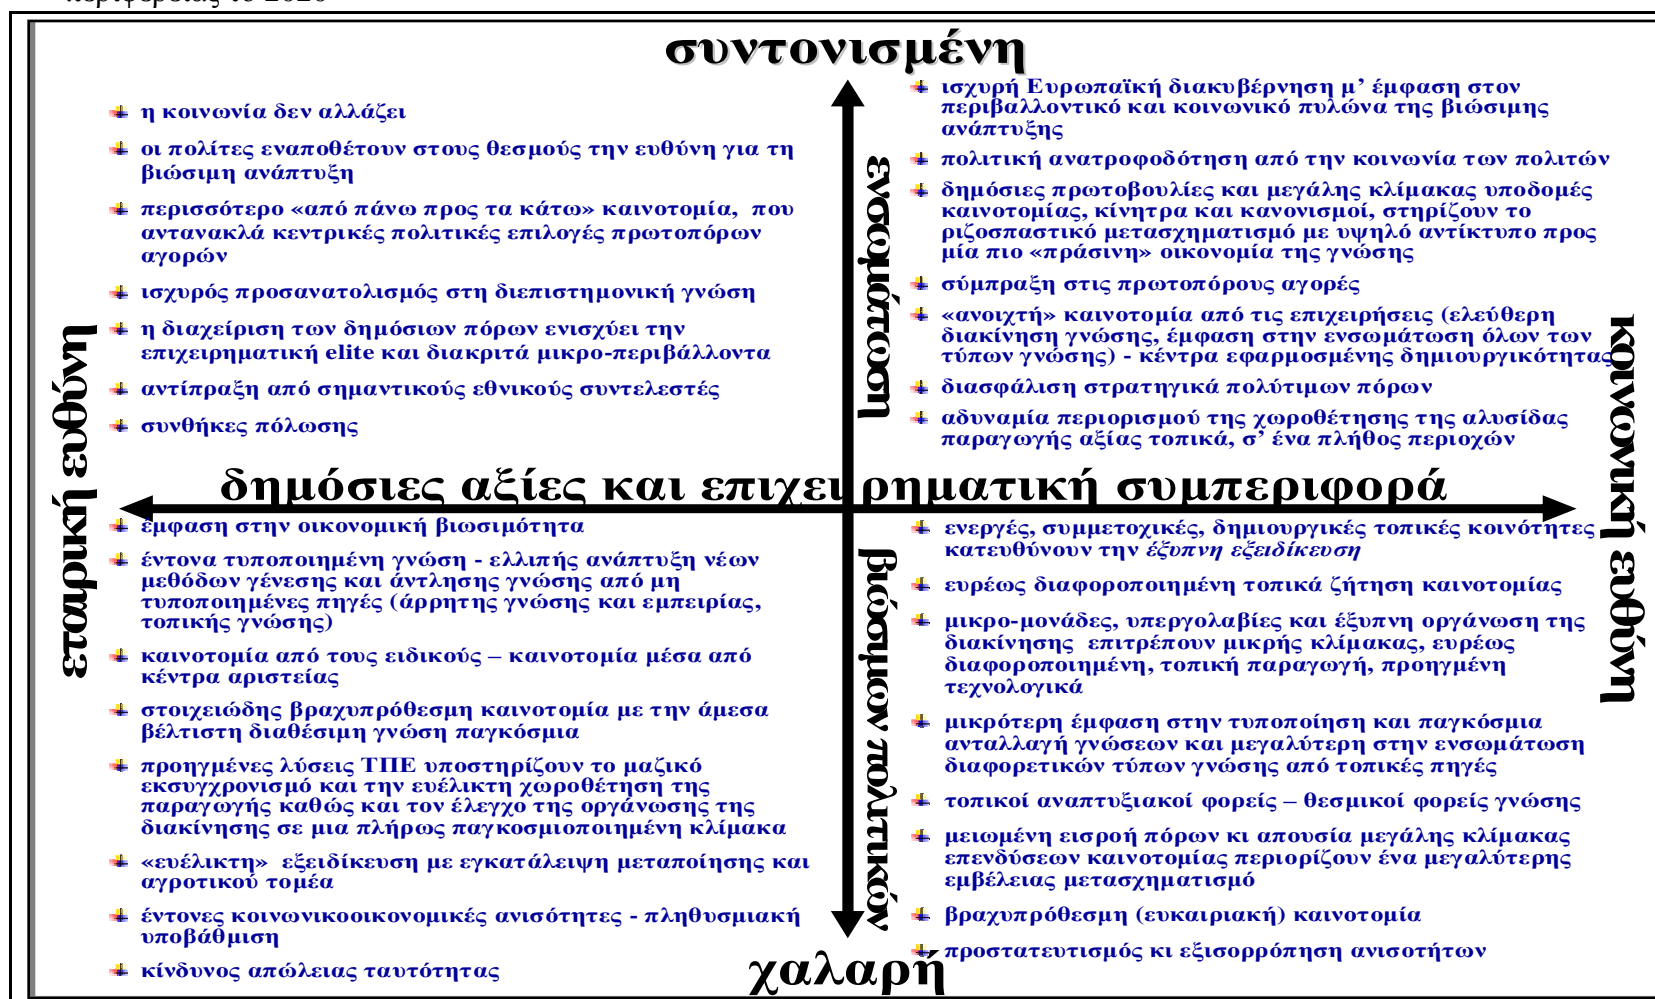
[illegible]

συντονισμένη

η κοινωνία δεν αλλάζει

οι πολίτες εναποθέτουν στους θεσμούς την ευθύνη για τη βιώσιμη ανάπτυξη

περισσότερο «από πάνω προς τα κάτω» καινοτομία, που αντανακλά κεντρικές πολιτικές επιλογές πρωτοπόρων αγορών

ισχυρός προσανατολισμός στη διεπιστημονική γνώση

η διαχείριση των δημόσιων πόρων ενισχύει την επιχειρηματική elite και διακριτά μικρο-περιβάλλοντα

αντίπραξη από σημαντικούς εθνικούς συντελεστές

συνθήκες πόλωσης

ισχυρή Ευρωπαϊκή διακυβέρνηση μ' έμφαση στον περιβαλλοντικό και κοινωνικό πυλώνα της βιώσιμης ανάπτυξης

πολιτική ανατροφοδότηση από την κοινωνία των πολιτών

δημόσιες πρωτοβουλίες και μεγάλης κλίμακας υποδομές καινοτομίας, κίνητρα και κανονισμοί, στηρίζουν το ριζοσπαστικό μετασχηματισμό με υψηλό αντίκτυπο προς μία πιο «πράσινη» οικονομία της γνώσης

σύμπραξη στις πρωτοπόρους αγορές

«ανοιχτή» καινοτομία από τις επιχειρήσεις (ελεύθερη διακίνηση γνώσης, έμφαση στην ενσωμάτωση όλων των τύπων γνώσης) - κέντρα εφαρμοσμένης δημιουργικότητας

διασφάλιση στρατηγικά πολύτιμων πόρων

αδυναμία περιορισμού της χωροθέτησης της αλυσίδας παραγωγής αξίας τοπικά, σ' ένα πλήθος περιοχών

ισότητα

εταιρική ευθύνη

κοινωνική ευθύνη

δημόσιες αξίες και επιχειρηματική συμπεριφορά

βιώσιμη πολιτική

έμφαση στην οικονομική βιωσιμότητα

έντονα τυποποιημένη γνώση - ελλιπής ανάπτυξη νέων μεθόδων γένεσης και άντλησης γνώσης από μη τυποποιημένες πηγές (άρρητης γνώσης και εμπειρίας, τοπικής γνώσης)

καινοτομία από τους ειδικούς – καινοτομία μέσα από κέντρα αριστείας

στοιχειώδης βραχυπρόθεσμη καινοτομία με την άμεσα βέλτιστη διαθέσιμη γνώση παγκόσμια

προηγμένες λύσεις ΤΠΕ υποστηρίζουν το μαζικό εκσυγχρονισμό και την ευέλικτη χωροθέτηση της παραγωγής καθώς και τον έλεγχο της οργάνωσης της διακίνησης σε μια πλήρως παγκοσμιοποιημένη κλίμακα

«ευέλικτη» εξειδίκευση με εγκατάλειψη μεταποίησης και αγροτικού τομέα

έντονες κοινωνικοοικονομικές ανισότητες - πληθυσμιακή υποβάθμιση

κίνδυνος απώλειας ταυτότητας

ενεργές, συμμετοχικές, δημιουργικές τοπικές κοινότητες κατευθύνουν την έξυπνη εξειδίκευση

ευρέως διαφοροποιημένη τοπικά ζήτηση καινοτομίας

μικρο-μονάδες, υπεργολαβίες και έξυπνη οργάνωση της διακίνησης επιτρέπουν μικρής κλίμακας, ευρέως διαφοροποιημένη, τοπική παραγωγή, προηγμένη τεχνολογικά

μικρότερη έμφαση στην τυποποίηση και παγκόσμια ανταλλαγή γνώσεων και μεγαλύτερη στην ενσωμάτωση διαφορετικών τύπων γνώσης από τοπικές πηγές

τοπικοί αναπτυξιακοί φορείς – θεσμικοί φορείς γνώσης

μειωμένη εισροή πόρων κι απουσία μεγάλης κλίμακας επενδύσεων καινοτομίας περιορίζουν ένα μεγαλύτερης εμβέλειας μετασχηματισμό

βραχυπρόθεσμη (ευκαιριακή) καινοτομία

προστατευτισμός κι εξισορρόπηση ανισοτήτων

χαλαρή